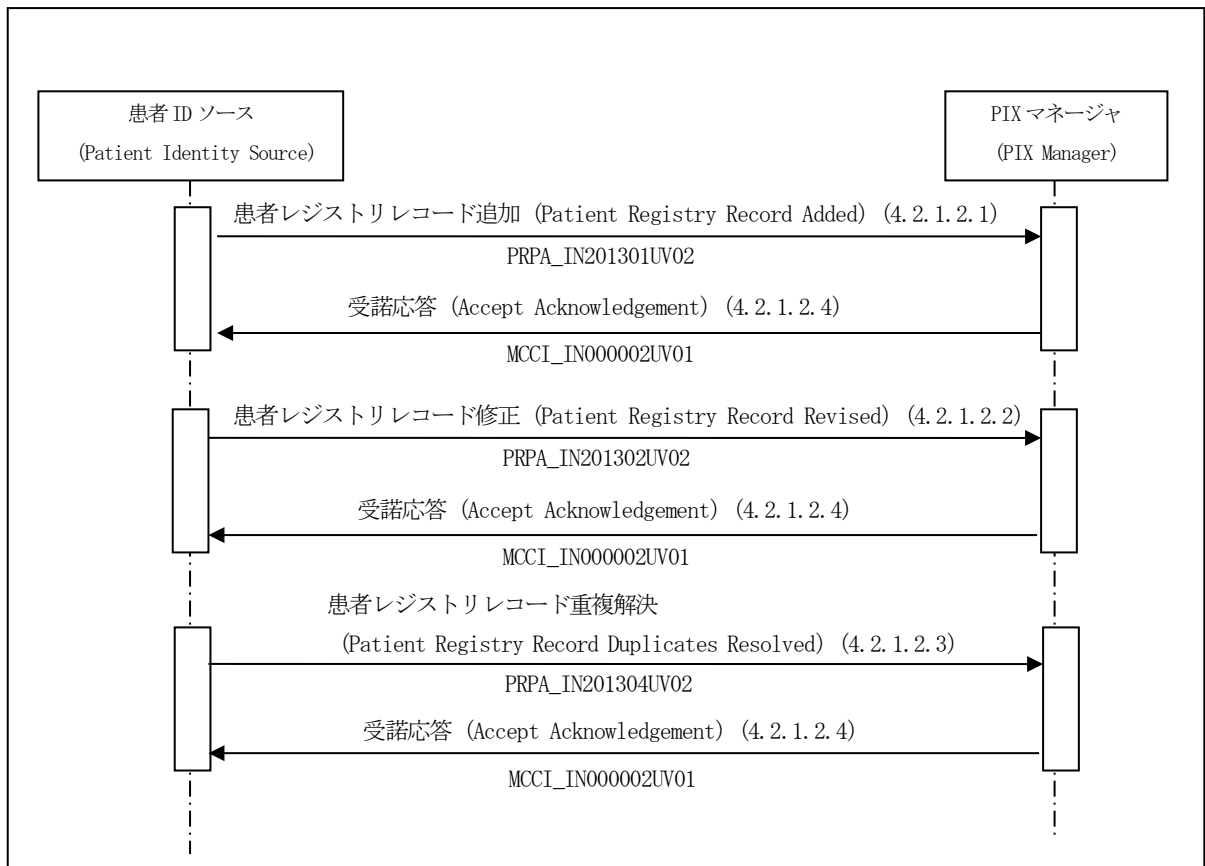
患者 ID ソース
(Patient Identity Source)

PIX マネージャ
(PIX Manager)

患者レジストリレコード追加 (Patient Registry Record Added) (4.2.1.2.1)
PRPA_IN201301UV02

受諾応答 (Accept Acknowledgement) (4.2.1.2.4)
MCCI_IN000002UV01

患者レジストリレコード修正 (Patient Registry Record Revised) (4.2.1.2.2)
PRPA_IN201302UV02

受諾応答 (Accept Acknowledgement) (4.2.1.2.4)
MCCI_IN000002UV01

患者レジストリレコード重複解決
(Patient Registry Record Duplicates Resolved) (4.2.1.2.3)
PRPA_IN201304UV02

受諾応答 (Accept Acknowledgement) (4.2.1.2.4)
MCCI_IN000002UV01